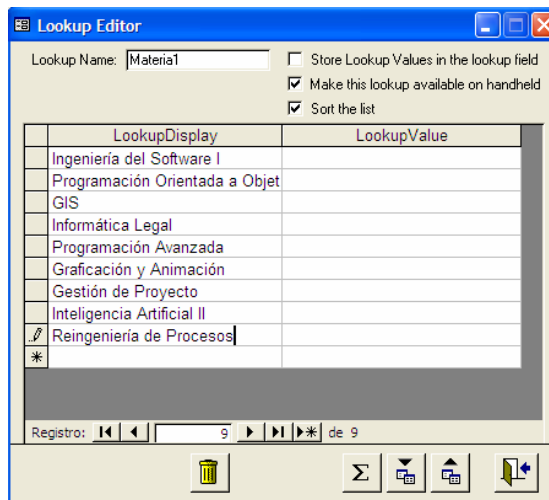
Lookup Editor

Lookup Name: Materia1

Store Lookup Values in the lookup field
Make this lookup available on handheld
Sort the list

| LookupDisplay | LookupValue |
|---|---|
| Ingeniería del Software I | |
| Programación Orientada a Objet | |
| GIS | |
| Informática Legal | |
| Programación Avanzada | |
| Graficación y Animación | |
| Gestión de Proyecto | |
| Inteligencia Artificial II | |
| Reingeniería de Procesos | |
| | |

Registro: 9 de 9

Σ